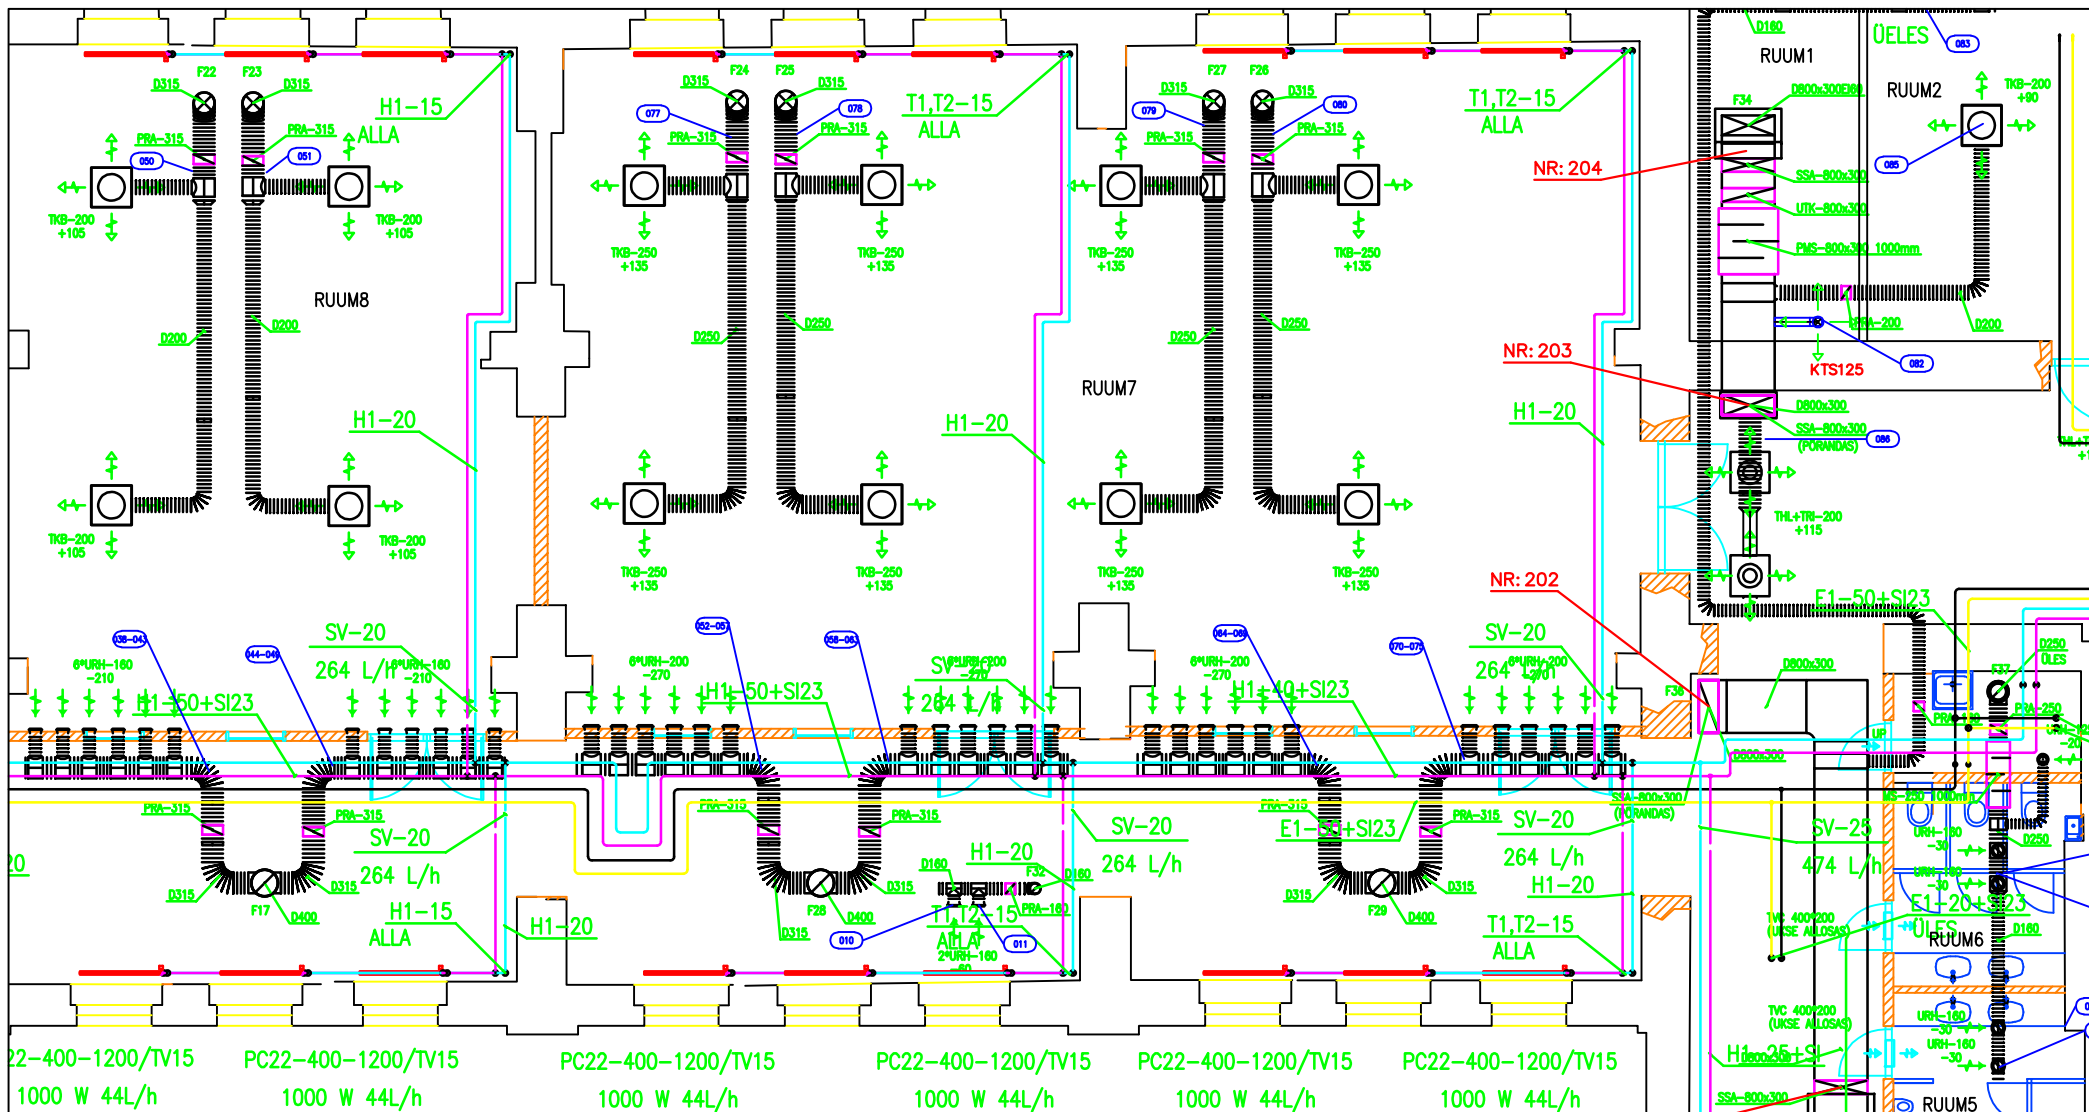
D160
RUUM1
ÜELES
083
RUUM2
TKB-200
+90
F34
D800x300E80
085
NR: 204
SSA-800x300
UTK-800x300
PMS-800x300 1000mm
D200
PRA-200
082
KTS125
NR: 203
D800x300
SSA-800x300
(PÖÖRANDAS)
086
THL+TRI-200
+115
NR: 202
E1-50+SI23

F22
F23
D315
D315
H1-15
ALLA
PRA-315
PRA-315
050
051
TKB-200
+105
TKB-200
+105
RUUM8
D200
D200
H1-20
TKB-200
+105
TKB-200
+105

D315
F24
F25
D315
077
078
T1,T2-15
ALLA
PRA-315
PRA-315
TKB-250
+135
TKB-250
+135
D250
D250
H1-20
TKB-250
+135
TKB-250
+135

D315
F27
F26
D315
079
080
T1,T2-15
ALLA
PRA-315
PRA-315
TKB-250
+135
TKB-250
+135
D250
D250
RUUM7
H1-20
TKB-250
+135
TKB-250
+135

038-043
6*URH-160
-210
044-049
SV-20
264 L/h
6*URH-160
-210
H1-50+SI23
052-057
6*URH-200
-270
H1-50+SI23
058-063
SV-20
6*URH-200
-270
264 L/h
064-069
6*URH-200
-270
H1-40+SI23
070-075
SV-20
264
6*URH-200
-270
D800x300
F36
PRA-315
PRA-315
SV-20
264 L/h
D315
D315
F17
D400
H1-15
ALLA
H1-20
PRA-315
PRA-315
D160
H1-20
F32
D160
D315
D315
F28
D400
D315
T1,T2-15
ALLA
PRA-160
010
011
2*URH-160
SV-20
264 L/h
PRA-315
E1-50+SI23
PRA-315
SV-20
264 L/h
H1-20
D315
F29
D315
D400
T1,T2-15
ALLA
D800x300
SSA-800x300
(PÖÖRANDAS)
SV-25
474 L/h
TVC 400*200
(UKSE ALLOSAS)
E1-20+SI23
ÜLES
RUUM6
D160
TVC 400*200
(UKSE ALLOSAS)
H1-25+SI
SSA-800x300
RUUM5
F37
D250
ÜLES
PRA-250
PRA-160
URH-160
-30
D250
URH-160
-30
URH-160
-30
URH-160
-30
20
22-400-1200/TV15
1000 W 44L/h
PC22-400-1200/TV15
1000 W 44L/h
PC22-400-1200/TV15
1000 W 44L/h
PC22-400-1200/TV15
1000 W 44L/h
PC22-400-1200/TV15
1000 W 44L/h
PC22-400-1200/TV15
1000 W 44L/h